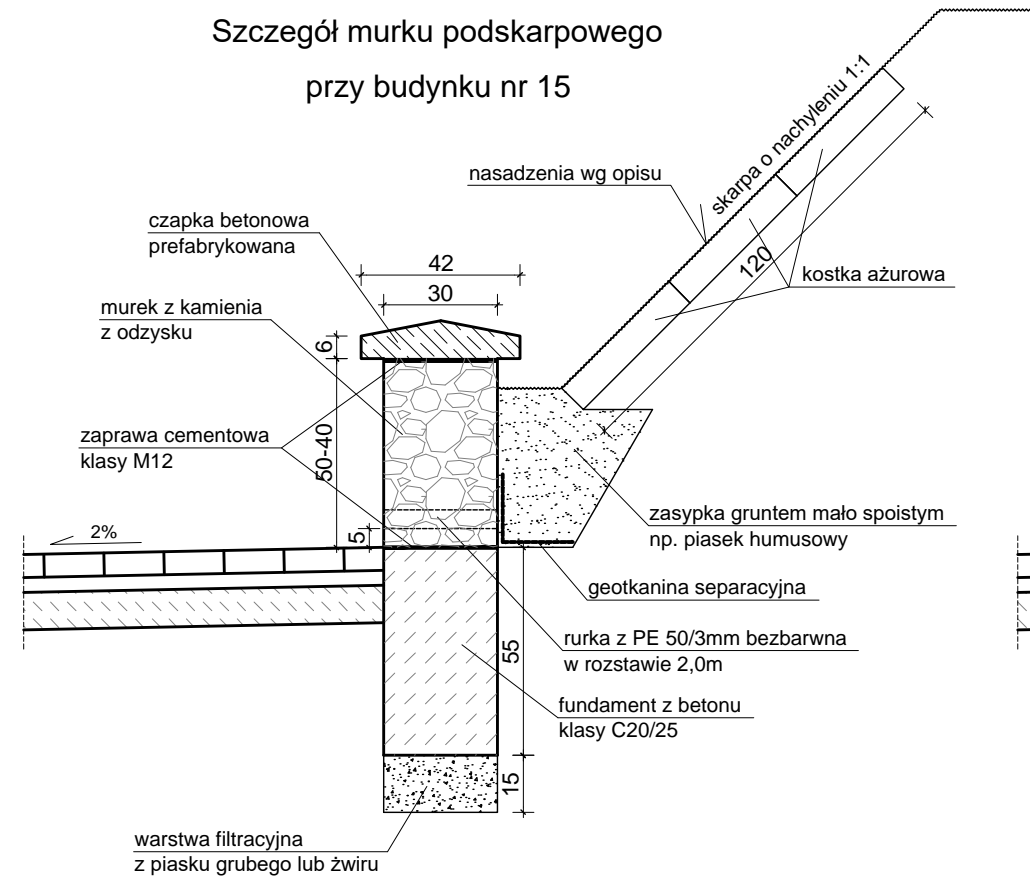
Szczegół murku podskarpowego
przy budynku nr 15

skarpa o nachyleniu 1:1

nasadzenia wg opisu

czapka betonowa
prefabrykowana

42
30

120

kostka ażurowa

murek z kamienia
z odzysku

6

zaprawa cementowa
klasy M12

50-40

zasypka gruntem mało spoistym
np. piasek humusowy

2%

5

geotkanina separacyjna

rurka z PE 50/3mm bezbarwna
w rozstawie 2,0m

55

fundament z betonu
klasy C20/25

15

warstwa filtracyjna
z piasku grubego lub żwiru